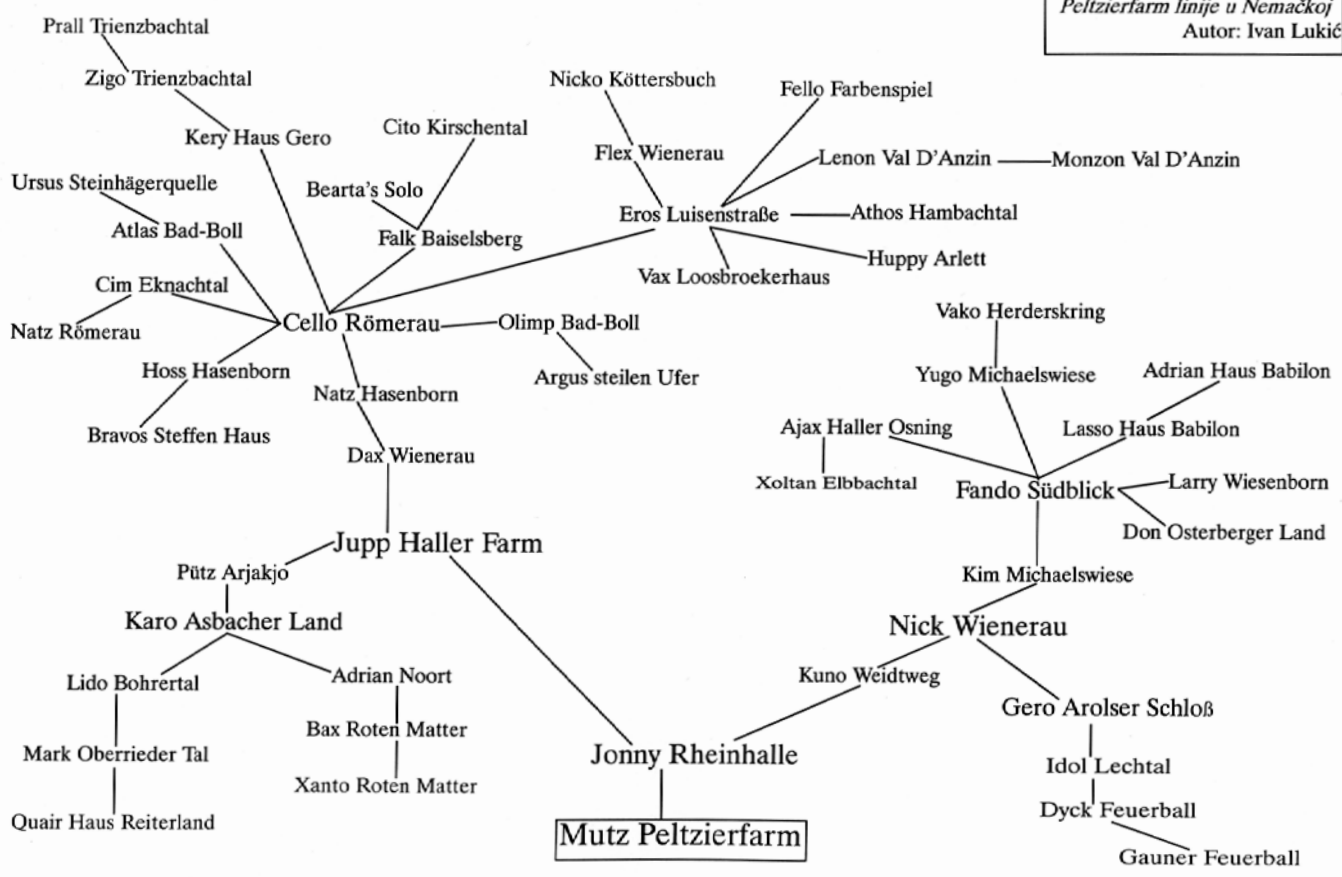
Peltzierfarm linije u Nemačkoj
Autor: Ivan Lukić

Prall Trienzbachtal
Zigo Trienzbachtal
Kery Haus Gero
Cito Kirschental
Nicko Köttersbuch
Fello Farbenspiel
Flex Wienerau
Lenon Val D'Anzin
Monzon Val D'Anzin
Ursus Steinhägerquelle
Bearta's Solo
Eros Luisenstraße
Athos Hambachtal
Atlas Bad-Boll
Falk Baiselsberg
Huppy Arlett
Vax Loosbroekerhaus
Cim Eknachtal
Cello Römerau
Olimp Bad-Boll
Natz Römerau
Vako Herderskring
Hoss Hasenborn
Argus steilen Ufer
Yugo Michaelswiese
Adrian Haus Babilon
Natz Hasenborn
Bravos Steffen Haus
Ajax Haller Osning
Lasso Haus Babilon
Dax Wienerau
Xoltan Elbbachtal
Fando Südblick
Larry Wiesenborn
Don Osterberger Land
Jupp Haller Farm
Pütz Arjakjo
Kim Michaelswiese
Karo Asbacher Land
Nick Wienerau
Kuno Weidtweg
Lido Bohrertal
Adrian Noort
Gero Arolser Schloß
Bax Roten Matter
Mark Oberrieder Tal
Jonny Rheinhalle
Idol Lechtal
Xanto Roten Matter
Dyck Feuerball
Quair Haus Reiterland
Mutz Peltzierfarm
Gauner Feuerball